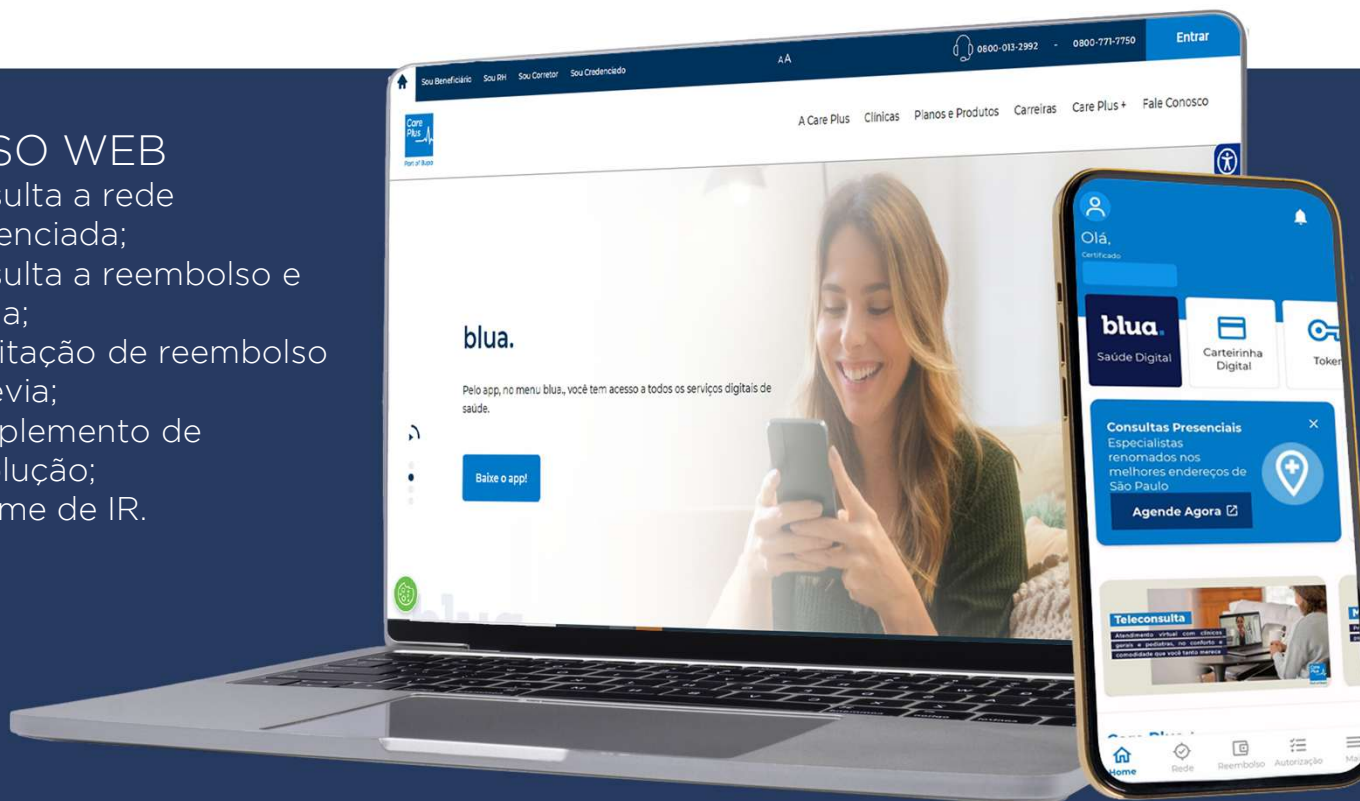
SO WEB
sulta a rede
enciada;
sulta a reembolso e
a;
itação de reembolso
evia;
plemento de
lução;
me de IR.

Sou Beneficiário Sou RH Sou Corretor Sou Credenciado
AA
0800-013-2992 - 0800-771-7750
Entrar

Care Plus
A Care Plus Clínicas Planos e Produtos Carreiras Care Plus + Fale Conosco

blua.

Pelo app, no menu blua., você tem acesso a todos os serviços digitais de saúde.

Baixe o app!

Olá,
Certificado

blua.
Saúde Digital
Carteirinha Digital
Token

Consultas Presenciais
Especialistas renomados nos melhores endereços de São Paulo
Agende Agora

Teleconsulta
Atendimento virtual com clínicos gerais e pediatras, no conforto e comodidade que você tanto merece

Home Rede Reembolso Autorização